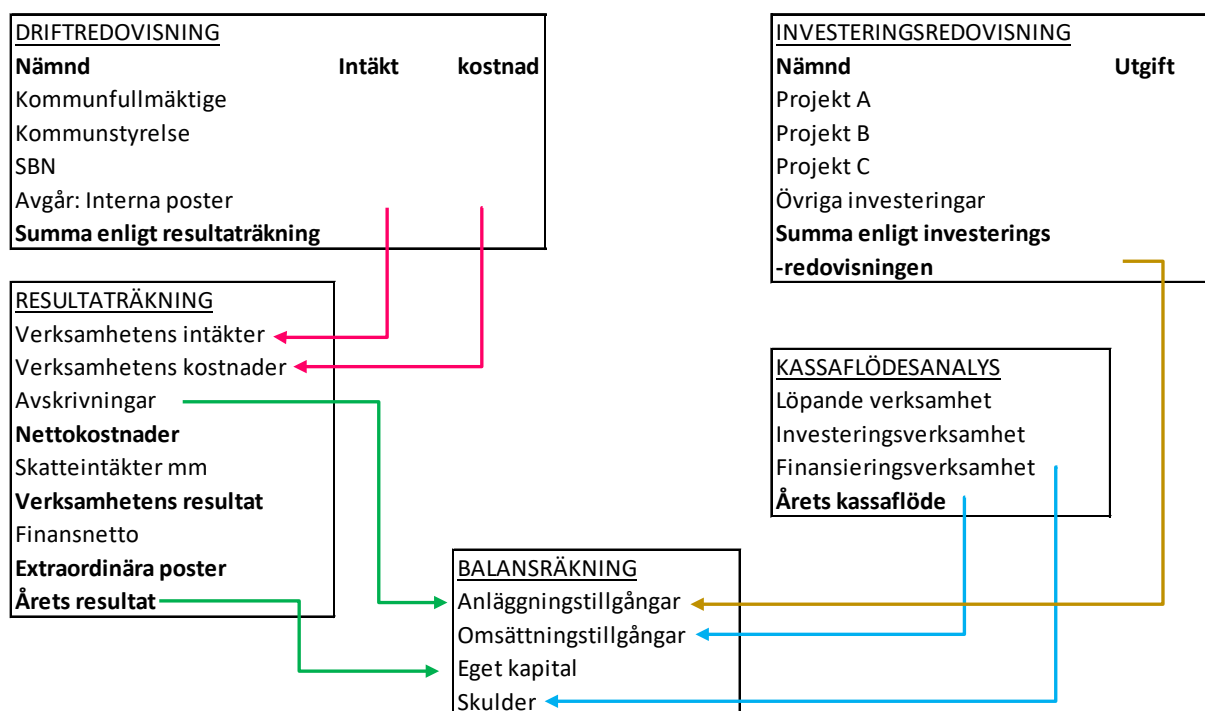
DRIFTREDOVISNING

| Nämnd | Intäkt | kostnad |
|---|---|---|
| Kommunfullmäktige | | |
| Kommunstyrelse | | |
| SBN | | |
| Avgår: Interna poster | | |
| Summa enligt resultaträkning | | |

INVESTERINGSREDOVISNING

| Nämnd | Utgift |
|---|---|
| Projekt A | |
| Projekt B | |
| Projekt C | |
| Övriga investeringar | |
| Summa enligt investerings -redovisningen | |

RESULTATRÄKNING
Verksamhetens intäkter
Verksamhetens kostnader
Avskrivningar
Nettokostnader
Skatteintäkter mm
Verksamhetens resultat
Finansnetto
Extraordinära poster
Årets resultat

KASSAFLÖDESANALYS
Löpande verksamhet
Investeringsverksamhet
Finansieringsverksamhet
Årets kassaflöde

BALANSRÄKNING
Anläggningstillgångar
Omsättningstillgångar
Eget kapital
Skulder